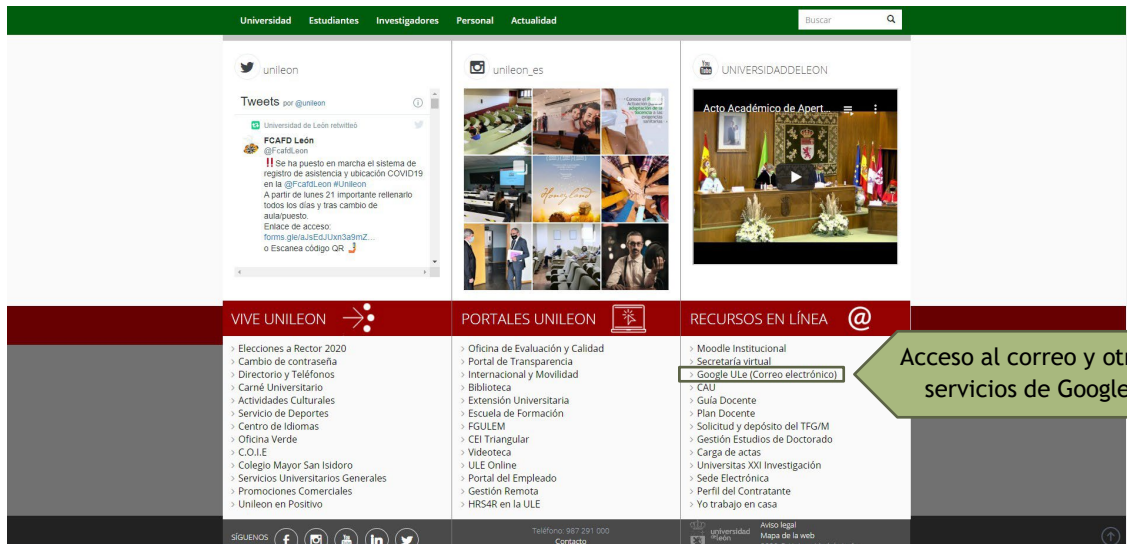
Universidad Estudiantes Investigadores Personal Actualidad

Buscar

unileon

Tweets por @unileon

Universidad de León retwitteó

FCAFD León
@FcafdLeon
‼ Se ha puesto en marcha el sistema de registro de asistencia y ubicación COVID19 en la @FcafdLeon #Unileon
A partir de lunes 21 importante rellenarlo todos los días y tras cambio de aula/puesto.
Enlace de acceso:
forms.gle/aJsEdJUxn3a9mZ...
o Escanea código QR

unileon_es

UNIVERSIDADDELEON

Acto Académico de Apert...

VIVE UNILEON

> Elecciones a Rector 2020
> Cambio de contraseña
> Directorio y Teléfonos
> Carné Universitario
> Actividades Culturales
> Servicio de Deportes
> Centro de Idiomas
> Oficina Verde
> C.O.I.E
> Colegio Mayor San Isidoro
> Servicios Universitarios Generales
> Promociones Comerciales
> Unileon en Positivo

PORTALES UNILEON

> Oficina de Evaluación y Calidad
> Portal de Transparencia
> Internacional y Movilidad
> Biblioteca
> Extensión Universitaria
> Escuela de Formación
> FGULEM
> CEI Triangular
> Videoteca
> ULE Online
> Portal del Empleado
> Gestión Remota
> HRS4R en la ULE

RECURSOS EN LÍNEA @

> Moodle Institucional
> Secretaría virtual
> Google ULe (Correo electrónico)
> CAU
> Guía Docente
> Plan Docente
> Solicitud y depósito del TFG/M
> Gestión Estudios de Doctorado
> Carga de actas
> Universitas XXI Investigación
> Sede Electrónica
> Perfil del Contratante
> Yo trabajo en casa

Acceso al correo y otr
servicios de Google

SÍGUENOS

Teléfono: 987 291 000
Contacto

universidad de león

Aviso legal
Mapa de la web